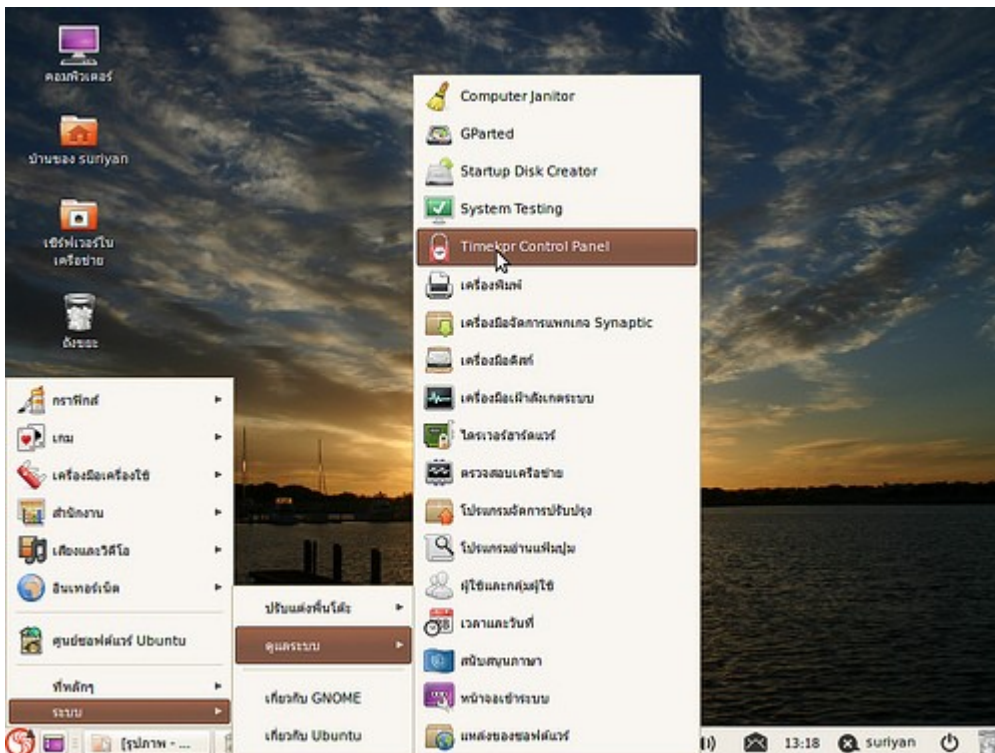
คอมพิวเตอร์

บ้านของ suriyan

เซิร์ฟเวอร์ในเครือข่าย

ถังขยะ

กราฟิกส์
เกม
เครื่องมือเครื่องใช้
สำนักงาน
เสียงและวีดีโอ
อินเทอร์เน็ต
ศูนย์ซอฟต์แวร์ Ubuntu
ที่หลักๆ
ระบบ

ปรับแต่งพื้นโต๊ะ
ดูแลระบบ
เกี่ยวกับ GNOME
เกี่ยวกับ Ubuntu

Computer Janitor
GParted
Startup Disk Creator
System Testing
Timekpr Control Panel
เครื่องพิมพ์
เครื่องมือจัดการแพกเกจ Synaptic
เครื่องมือดิสก์
เครื่องมือเฝ้าสังเกตระบบ
ไดรเวอร์ฮาร์ดแวร์
ตรวจสอบเครือข่าย
โปรแกรมจัดการปรับปรุง
โปรแกรมอ่านแฟ้มปูม
ผู้ใช้และกลุ่มผู้ใช้
เวลาและวันที่
สนับสนุนภาษา
หน้าจอเข้าระบบ
แหล่งของซอฟต์แวร์

[รูปภาพ - ...
13:18
suriyan